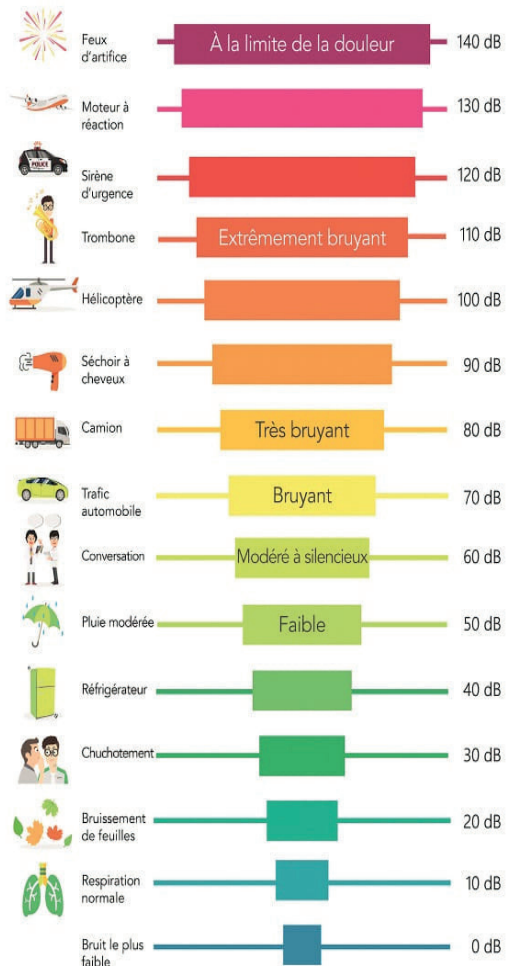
Feux d'artifice | À la limite de la douleur | 140 dB

Moteur à réaction | 130 dB

POLICE

Sirène d'urgence | 120 dB

Trombone | Extrêmement bruyant | 110 dB

Hélicoptère | 100 dB

Séchoir à cheveux | 90 dB

Camion | Très bruyant | 80 dB

Trafic automobile | Bruyant | 70 dB

Conversation | Modéré à silencieux | 60 dB

Pluie modérée | Faible | 50 dB

Réfrigérateur | 40 dB

Chuchotement | 30 dB

Bruissement de feuilles | 20 dB

Respiration normale | 10 dB

Bruit le plus faible | 0 dB